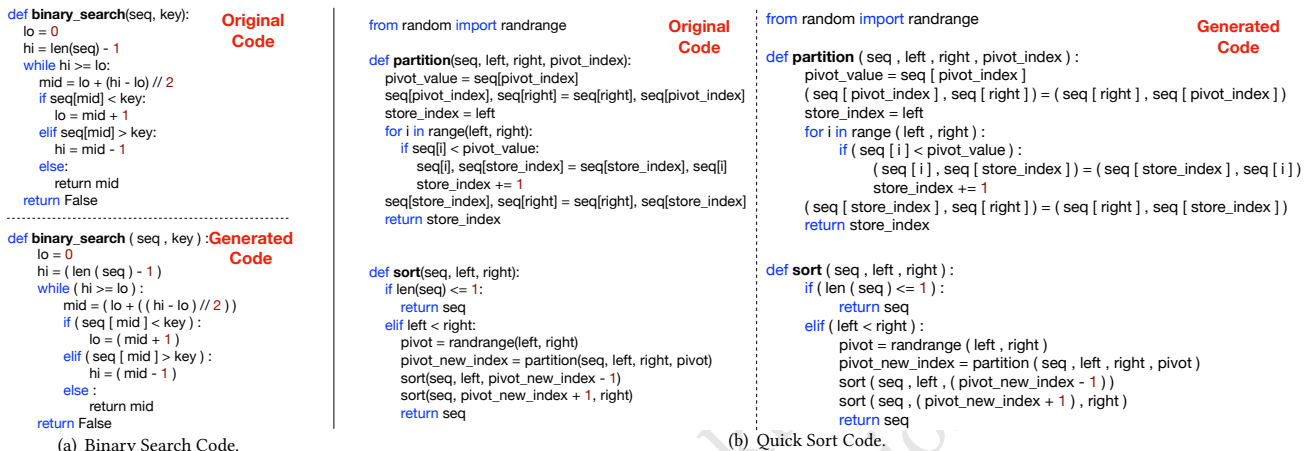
def binary_search(seq, key):
lo = 0
hi = len(seq) - 1
while hi >= lo:
mid = lo + (hi - lo) // 2
if seq[mid] < key:
lo = mid + 1
elif seq[mid] > key:
hi = mid - 1
else:
return mid
return False

Original Code

def binary_search ( seq , key ) :
lo = 0
hi = ( len ( seq ) - 1 )
while ( hi >= lo ) :
mid = ( lo + ( ( hi - lo ) // 2 ) )
if ( seq [ mid ] < key ) :
lo = ( mid + 1 )
elif ( seq [ mid ] > key ) :
hi = ( mid - 1 )
else :
return mid
return False

Generated Code

(a) Binary Search Code.

from random import randrange

Original Code

def partition(seq, left, right, pivot_index):
pivot_value = seq[pivot_index]
seq[pivot_index], seq[right] = seq[right], seq[pivot_index]
store_index = left
for i in range(left, right):
if seq[i] < pivot_value:
seq[i], seq[store_index] = seq[store_index], seq[i]
store_index += 1
seq[store_index], seq[right] = seq[right], seq[store_index]
return store_index

def sort(seq, left, right):
if len(seq) <= 1:
return seq
elif left < right:
pivot = randrange(left, right)
pivot_new_index = partition(seq, left, right, pivot)
sort(seq, left, pivot_new_index - 1)
sort(seq, pivot_new_index + 1, right)
return seq

from random import randrange

Generated Code

def partition ( seq , left , right , pivot_index ) :
pivot_value = seq [ pivot_index ]
( seq [ pivot_index ] , seq [ right ] ) = ( seq [ right ] , seq [ pivot_index ] )
store_index = left
for i in range ( left , right ) :
if ( seq [ i ] < pivot_value ) :
( seq [ i ] , seq [ store_index ] ) = ( seq [ store_index ] , seq [ i ] )
store_index += 1
( seq [ store_index ] , seq [ right ] ) = ( seq [ right ] , seq [ store_index ] )
return store_index

def sort ( seq , left , right ) :
if ( len ( seq ) <= 1 ) :
return seq
elif ( left < right ) :
pivot = randrange ( left , right )
pivot_new_index = partition ( seq , left , right , pivot )
sort ( seq , left , ( pivot_new_index - 1 ) )
sort ( seq , ( pivot_new_index + 1 ) , right )
return seq

(b) Quick Sort Code.